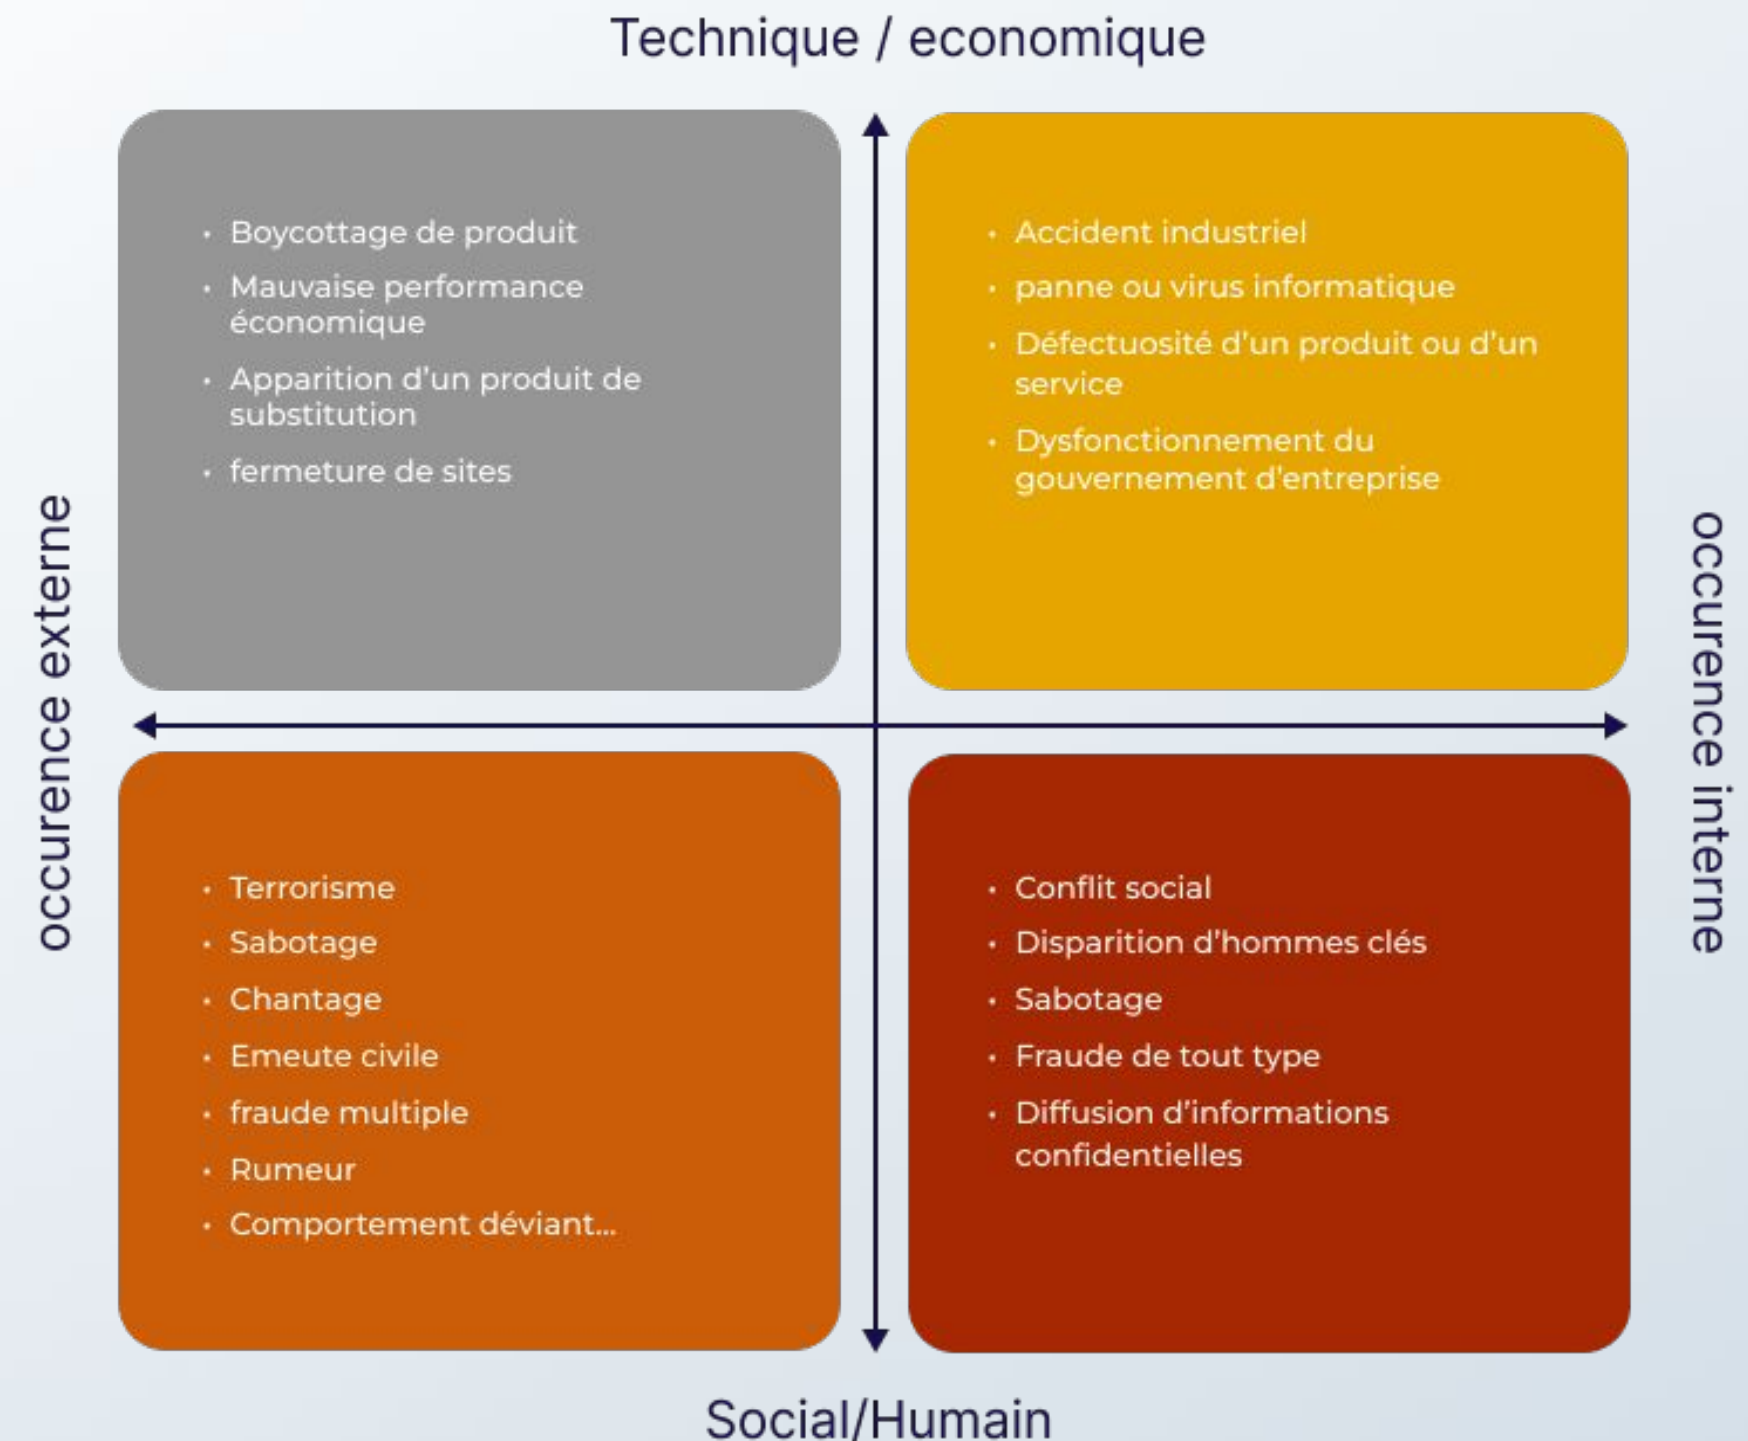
Technique / economique

occurence externe

occurence interne

• Boycottage de produit
• Mauvaise performance économique
• Apparition d'un produit de substitution
• fermeture de sites

• Accident industriel
• panne ou virus informatique
• Défectuosité d'un produit ou d'un service
• Dysfonctionnement du gouvernement d'entreprise

• Terrorisme
• Sabotage
• Chantage
• Emeute civile
• fraude multiple
• Rumeur
• Comportement déviant...

• Conflit social
• Disparition d'hommes clés
• Sabotage
• Fraude de tout type
• Diffusion d'informations confidentielles

Social/Humain